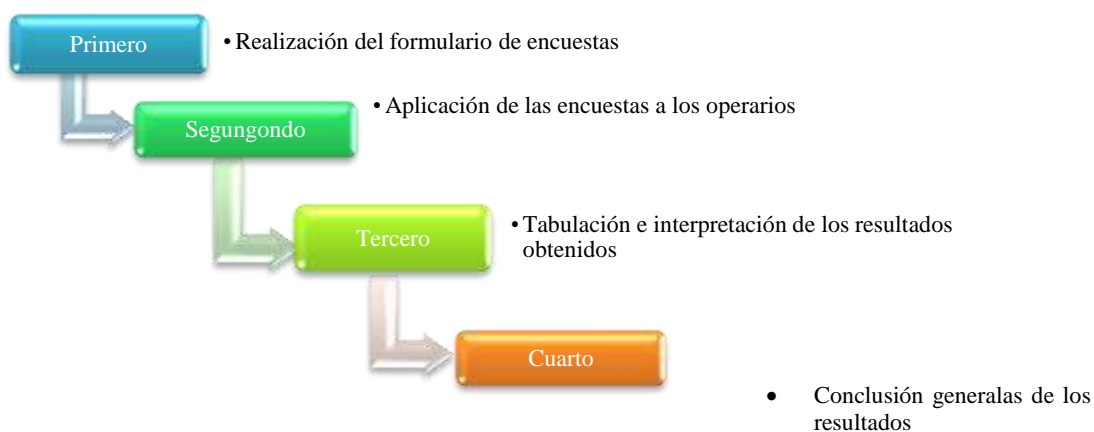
Primero

• Realización del formulario de encuestas

Segungondo

• Aplicación de las encuestas a los operarios

Tercero

• Tabulación e interpretación de los resultados obtenidos

Cuarto

• Conclusión generalas de los resultados